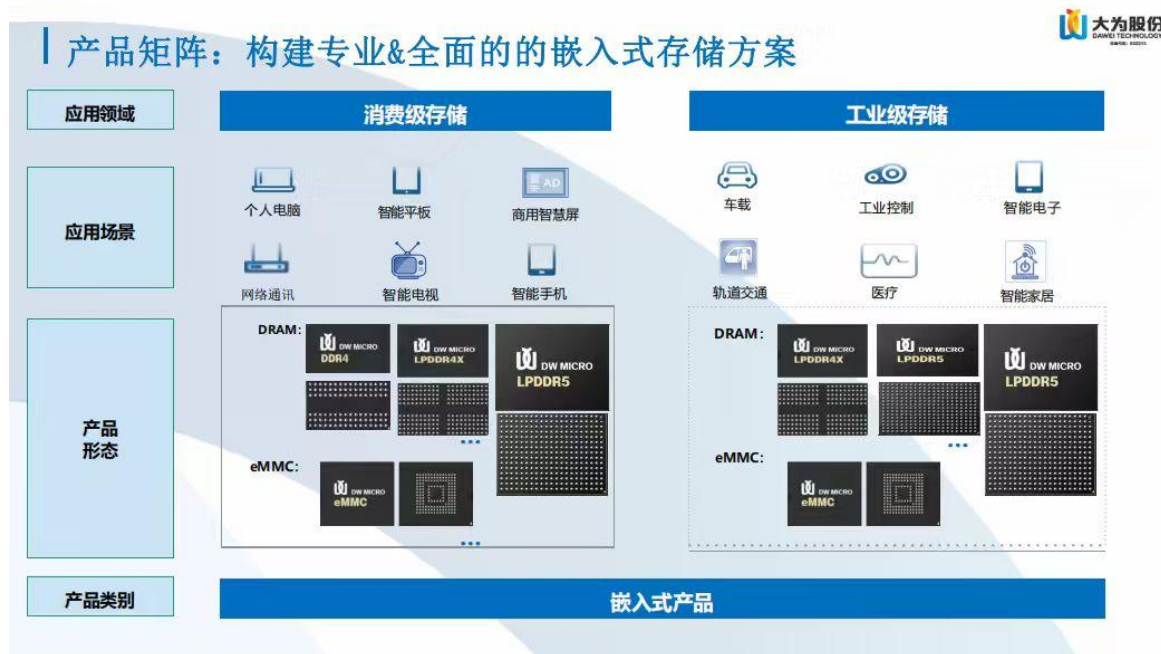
产品矩阵：构建专业&全面的的嵌入式存储方案

大为股份
DAWEI TECHNOLOGY

应用领域
消费级存储
工业级存储

应用场景
个人电脑
智能平板
商用智慧屏
AD
网络通讯
智能电视
智能手机
车载
工业控制
智能电子
轨道交通
医疗
智能家居

产品形态
DRAM:
DW MICRO DDR4
DW MICRO LPDDR4X
DW MICRO LPDDR5
eMMC:
DW MICRO eMMC
DRAM:
DW MICRO LPDDR4X
DW MICRO LPDDR5
DW MICRO LPDDR5
eMMC:
DW MICRO eMMC

产品类别
嵌入式产品